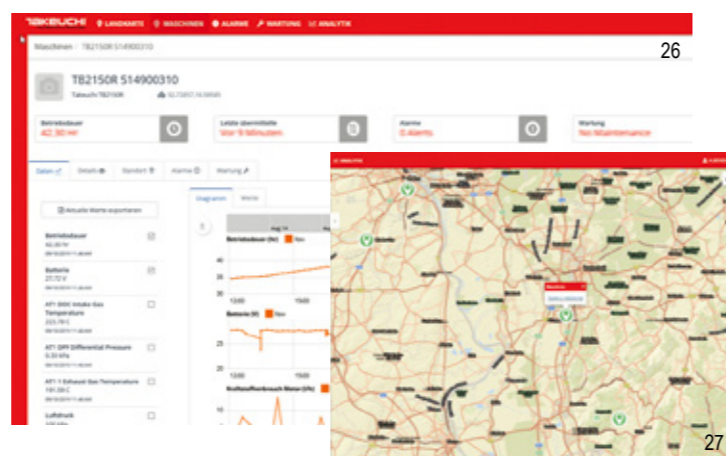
TAKEUCHI LANDKARTE MASCHINEN ALARME WARTUNG ANALYTIK

Maschinen / TB2150R 514900310

26

TB2150R 514900310

Takeuchi TB2150R

Betriebsdauer
42,90 Hr

Letzte übermittelte
Vor 9 Minuten

Alarme
0 Alerts

Wartung
No Maintenance

Daten | Details | Standort | Alarme | Wartung

Aktuelle Werte exportieren

Betriebsdauer
42,90 hr

Batterie
27,72 V

AT1 DOC Intake Gas Temperature
223,78 C

AT1 DPF Differential Pressure
0,50 kPa

AT1 1 Exhaust Gas Temperature
195,88 C

Luftdruck

Diagramm | Werte

Betriebsdauer (hr)

40
35
30

12:00 15:00

Batterie (V)

25

12:00 15:00

Kraftstoffverbrauch Motor (l/h)

ANALYTIK

Maschine

27